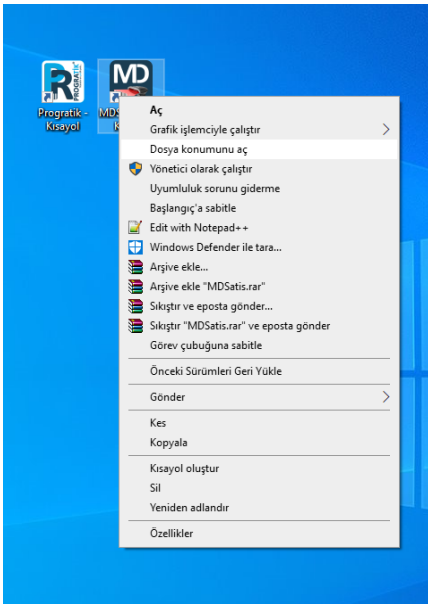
PROGRATIK
Progratik - Kısayol

MD
MDS
K

Aç
Grafik işlemciyle çalıştır
Dosya konumunu aç
Yönetici olarak çalıştır
Uyumluluk sorunu giderme
Başlangıç'a sabitle
Edit with Notepad++
Windows Defender ile tara...
Arşive ekle...
Arşive ekle "MDSatis.rar"
Sıkıştır ve eposta gönder...
Sıkıştır "MDSatis.rar" ve eposta gönder
Görev çubuğuna sabitle
Önceki Sürümleri Geri Yükle
Gönder
Kes
Kopyala
Kısayol oluştur
Sil
Yeniden adlandır
Özellikler